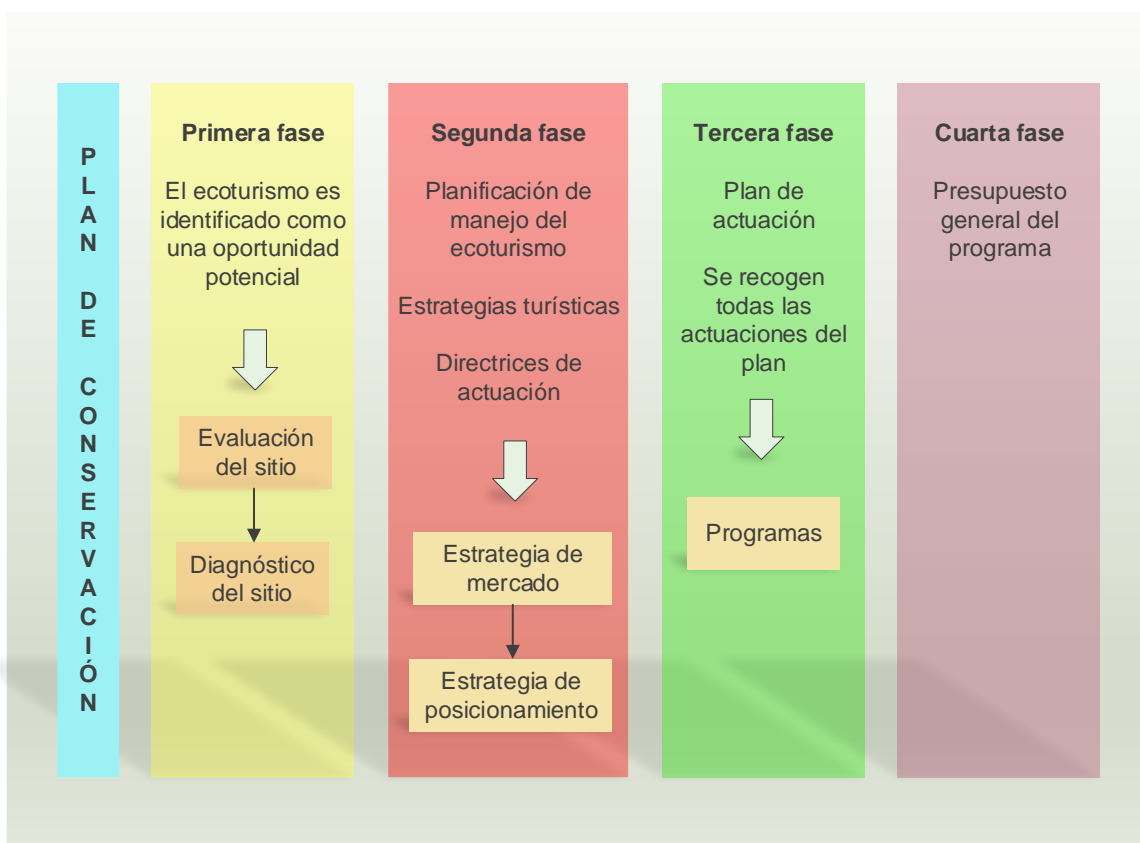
PLAN DE CONSERVACIÓN

Primera fase

El ecoturismo es identificado como una oportunidad potencial

Evaluación del sitio

Diagnóstico del sitio

Segunda fase

Planificación de manejo del ecoturismo

Estrategias turísticas

Directrices de actuación

Estrategia de mercado

Estrategia de posicionamiento

Tercera fase

Plan de actuación

Se recogen todas las actuaciones del plan

Programas

Cuarta fase

Presupuesto general del programa